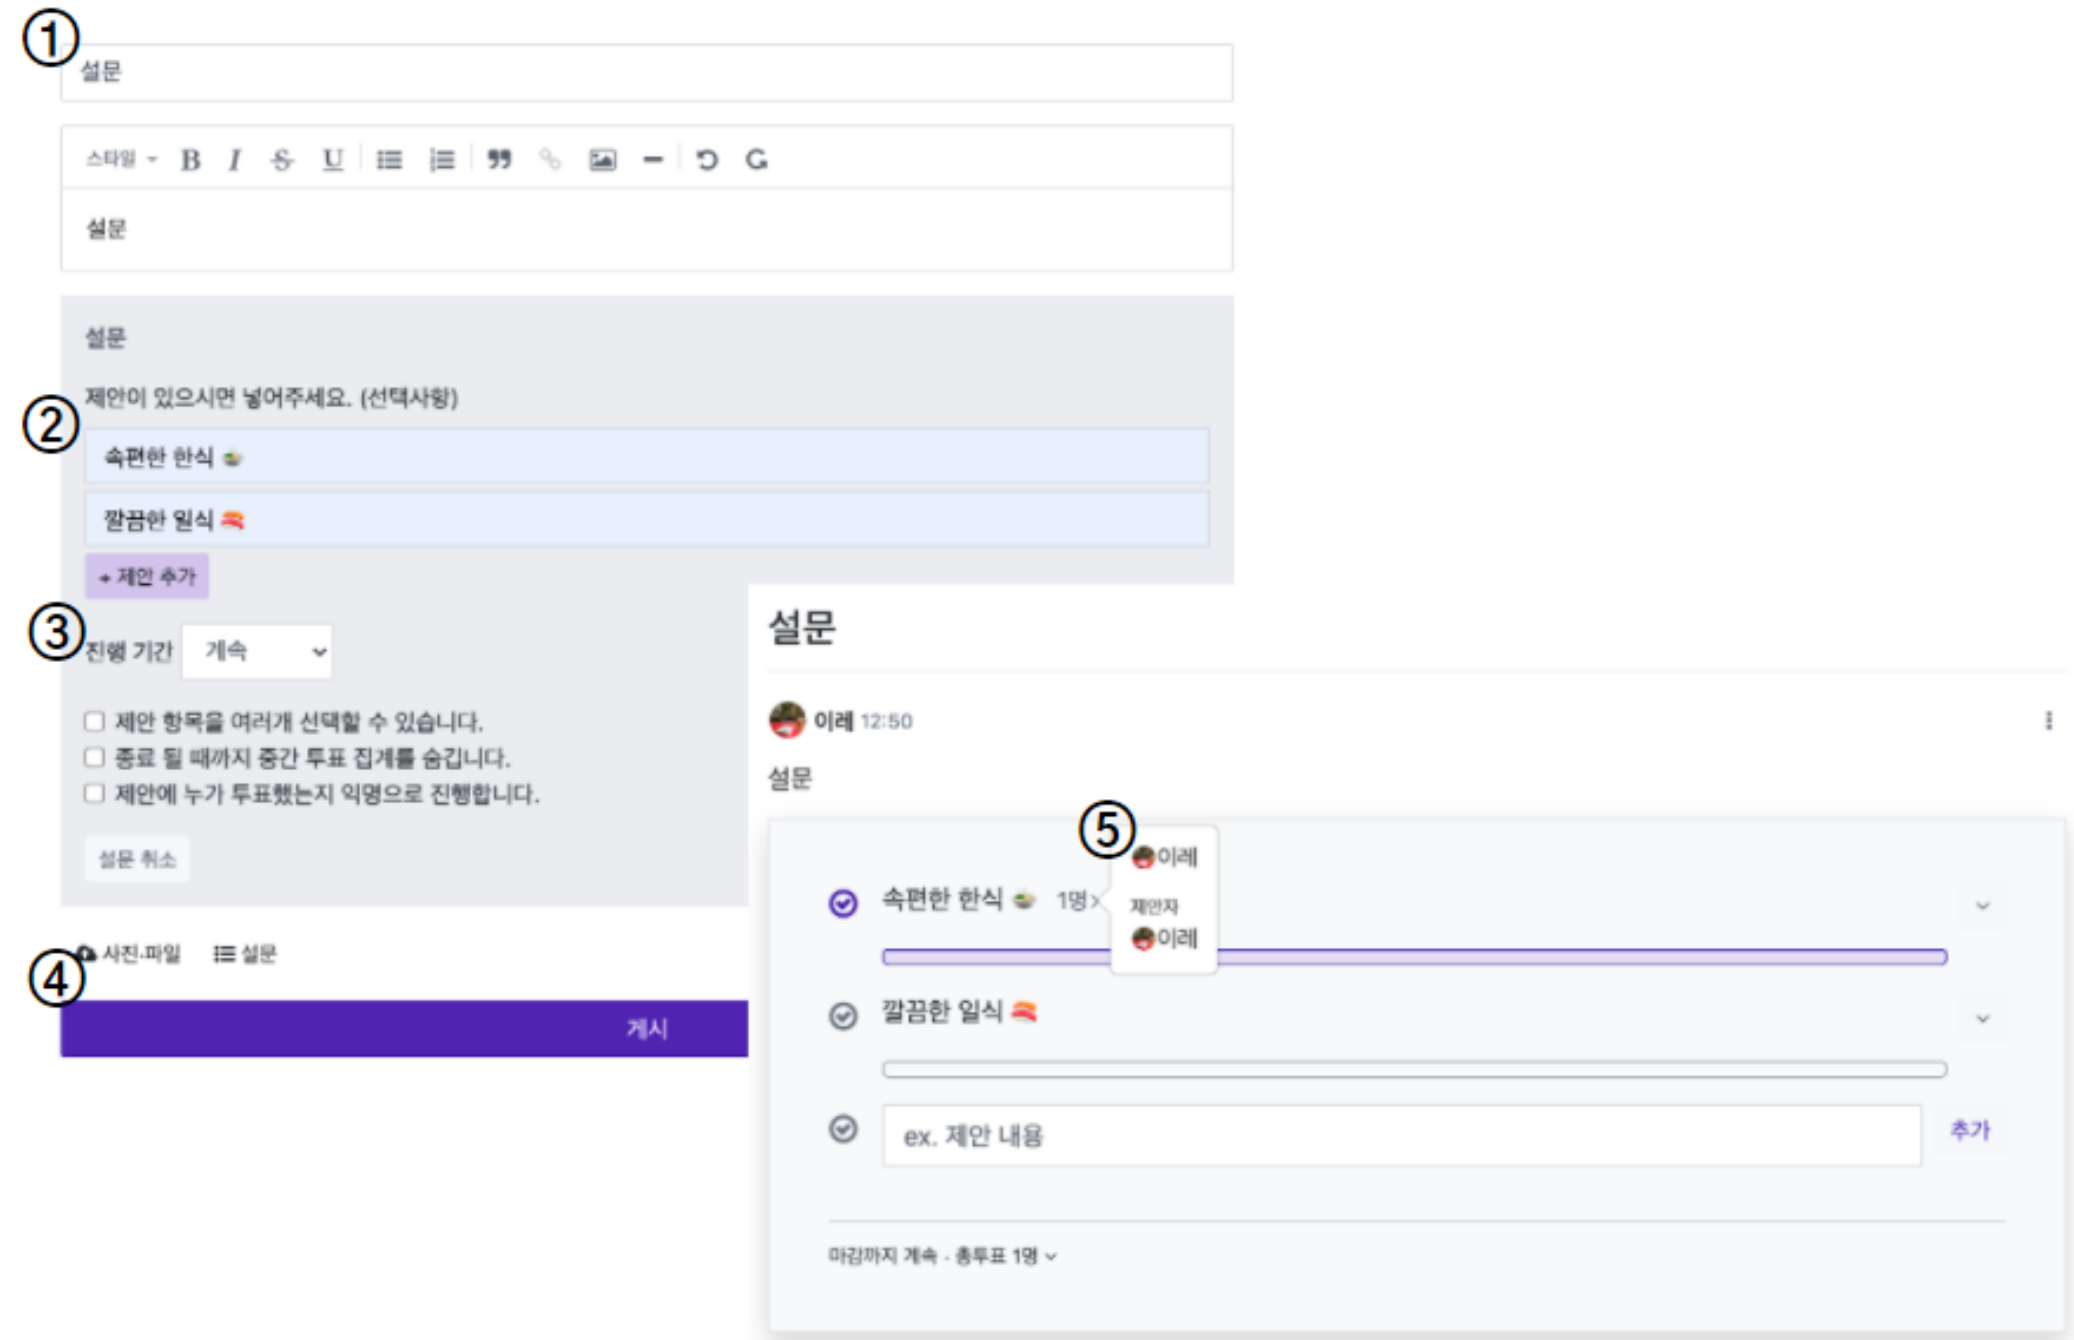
①
설문

스타일 B I S U

설문

설문

제안이 있으시면 넣어주세요. (선택사항)

②
속편한 한식 🍲

깔끔한 일식 🍣

+ 제안 추가

③
진행 기간 계속

☐ 제안 항목을 여러개 선택할 수 있습니다.
☐ 종료 될 때까지 중간 투표 집계를 숨깁니다.
☐ 제안에 누가 투표했는지 익명으로 진행합니다.

설문 취소

사진·파일 설문

④
게시

설문

이레 12:50

설문

⑤
이레
제안자
이레

속편한 한식 🍲 1명 >

깔끔한 일식 🍣

ex. 제안 내용 추가

마감까지 계속 · 총투표 1명